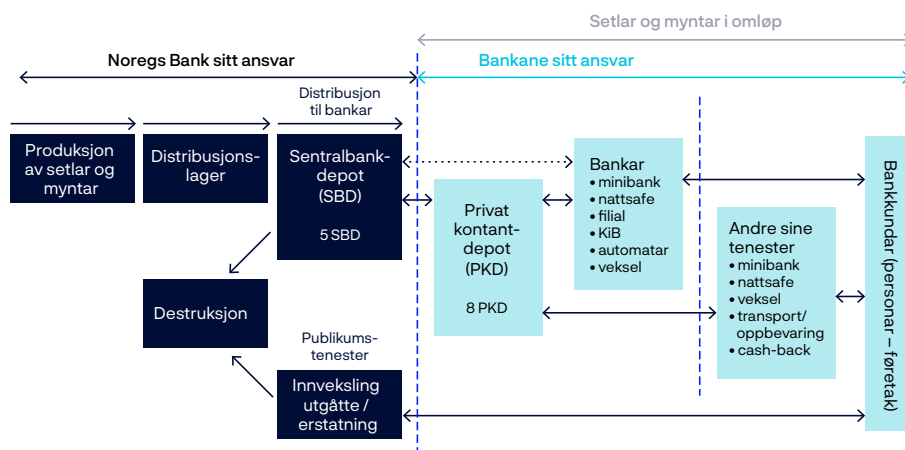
Setlar og myntar i omløp

Noregs Bank sitt ansvar

Bankane sitt ansvar

Distribusjon til bankar

Produksjon av setlar og myntar

Distribusjonslager

Sentralbankdepot (SBD)

5 SBD

Destruksjon

Publikumstenester

Innveksling utgåtte / erstatning

Privat kontantdepot (PKD)

8 PKD

Bankar
• minibank
• nattsafe
• filial
• KiB
• automatar
• veksel

Andre sine tenester
• minibank
• nattsafe
• veksel
• transport/ oppbevaring
• cash-back

Bankkundar (personar – føretak)